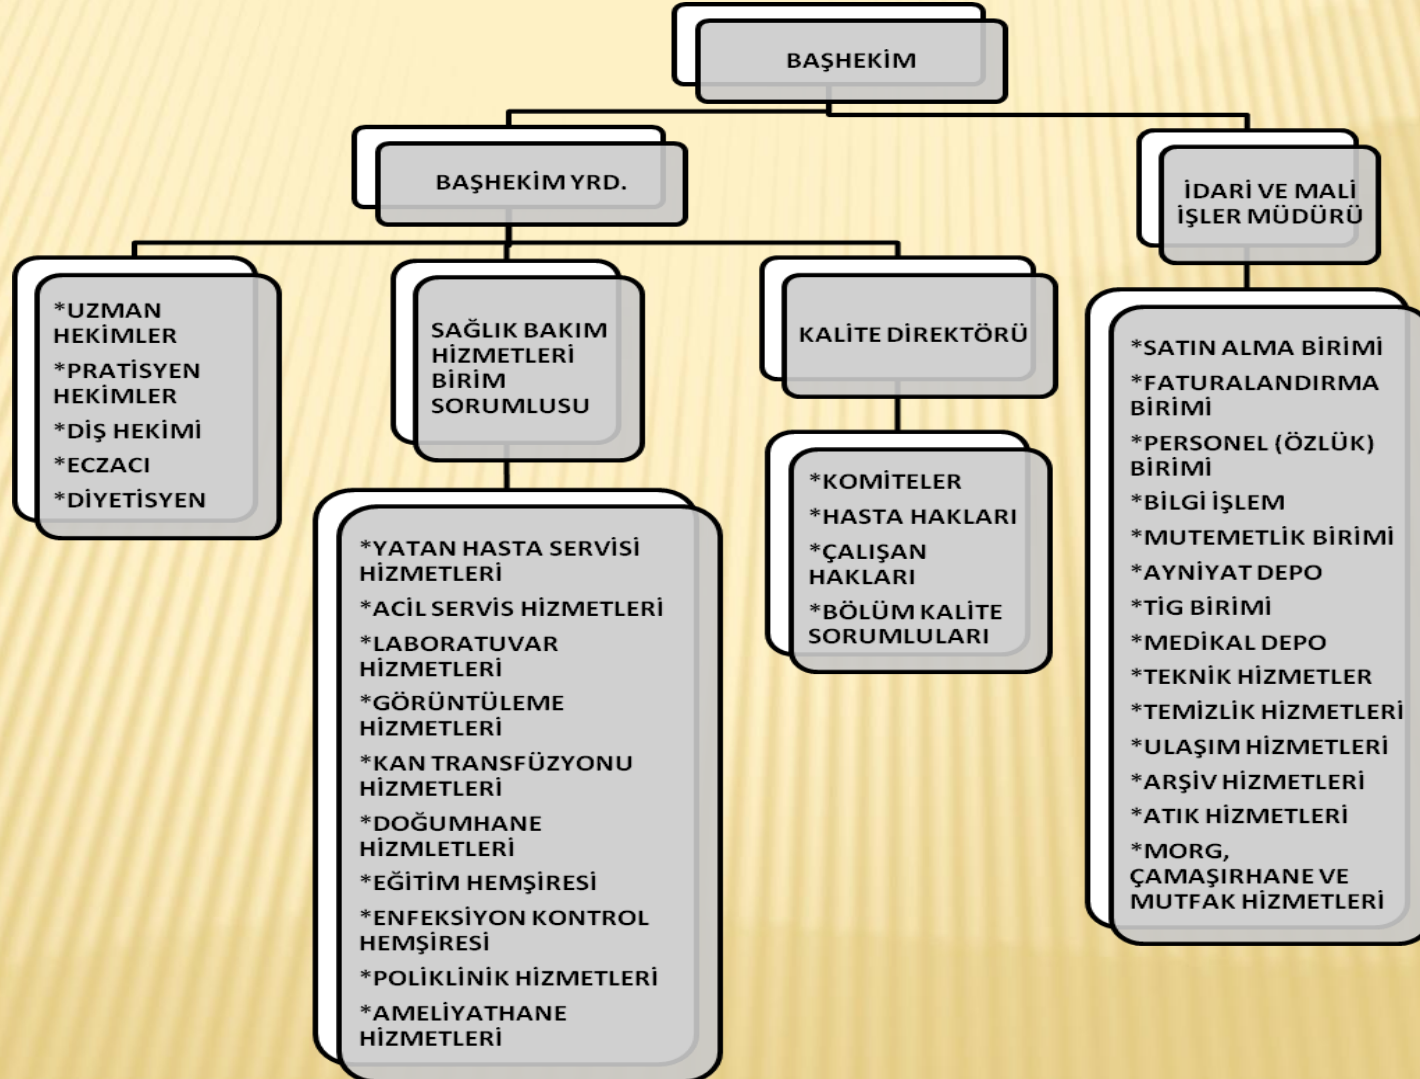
BAŞHEKİM

BAŞHEKİM YRD.

İDARİ VE MALİ İŞLER MÜDÜRÜ

*UZMAN HEKİMLER
*PRATİSYEN HEKİMLER
*DİŞ HEKİMİ
*ECZACI
*DİYETİSYEN

SAĞLIK BAKIM HİZMETLERİ BİRİM SORUMLUSU

*YATAN HASTA SERVİSİ HİZMETLERİ
*ACİL SERVİS HİZMETLERİ
*LABORATUVAR HİZMETLERİ
*GÖRÜNTÜLEME HİZMETLERİ
*KAN TRANSFÜZYONU HİZMETLERİ
*DOĞUMHANE HİZMLETLERİ
*EĞİTİM HEMŞİRESİ
*ENFEKSİYON KONTROL HEMŞİRESİ
*POLİKLİNİK HİZMETLERİ
*AMELİYATHANE HİZMETLERİ

KALİTE DİREKTÖRÜ

*KOMİTELER
*HASTA HAKLARI
*ÇALIŞAN HAKLARI
*BÖLÜM KALİTE SORUMLULARI

*SATIN ALMA BİRİMİ
*FATURALANDIRMA BİRİMİ
*PERSONEL (ÖZLÜK) BİRİMİ
*BİLGİ İŞLEM
*MUTEMETLİK BİRİMİ
*AYNİYAT DEPO
*TİG BİRİMİ
*MEDİKAL DEPO
*TEKNİK HİZMETLER
*TEMİZLİK HİZMETLERİ
*ULAŞIM HİZMETLERİ
*ARŞİV HİZMETLERİ
*ATIK HİZMETLERİ
*MORG, ÇAMAŞIRHANE VE MUTFAK HİZMETLERİ